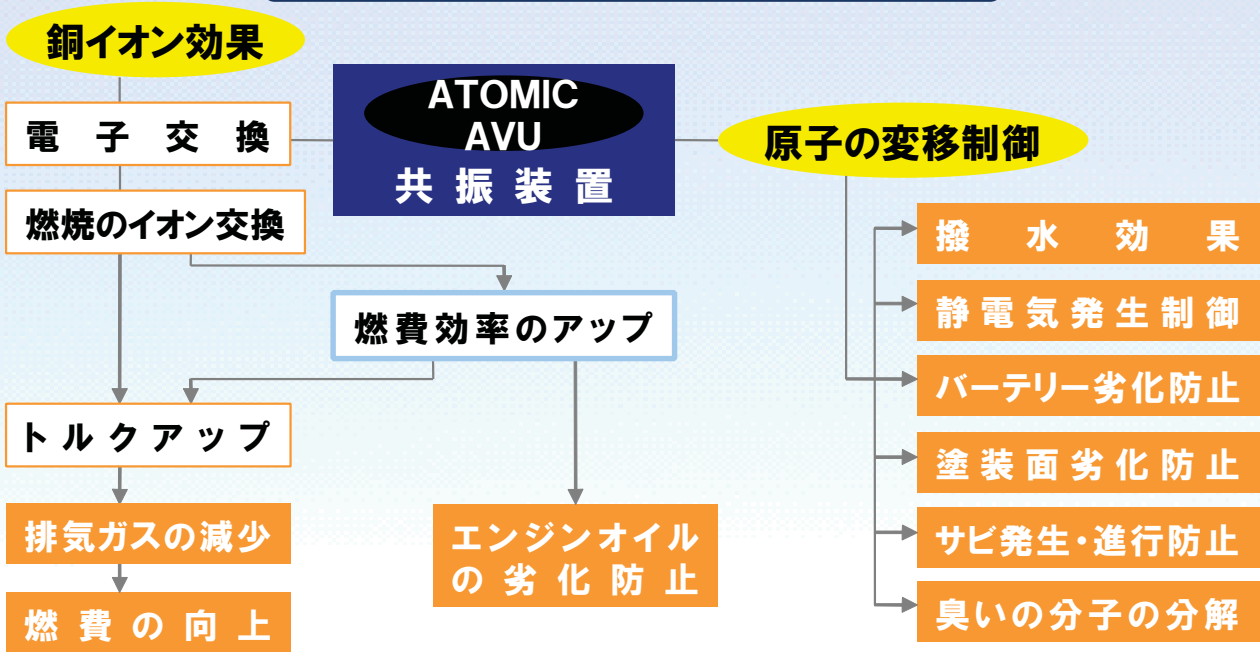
銅イオン効果

電子交換

燃焼のイオン交換

ATOMIC AVU 共振装置

原子の変移制御

撥水効果

静電気発生制御

バーテリー劣化防止

燃費効率のアップ

トルクアップ

排気ガスの減少

燃費の向上

エンジンオイルの劣化防止

塗装面劣化防止

サビ発生・進行防止

臭いの分子の分解